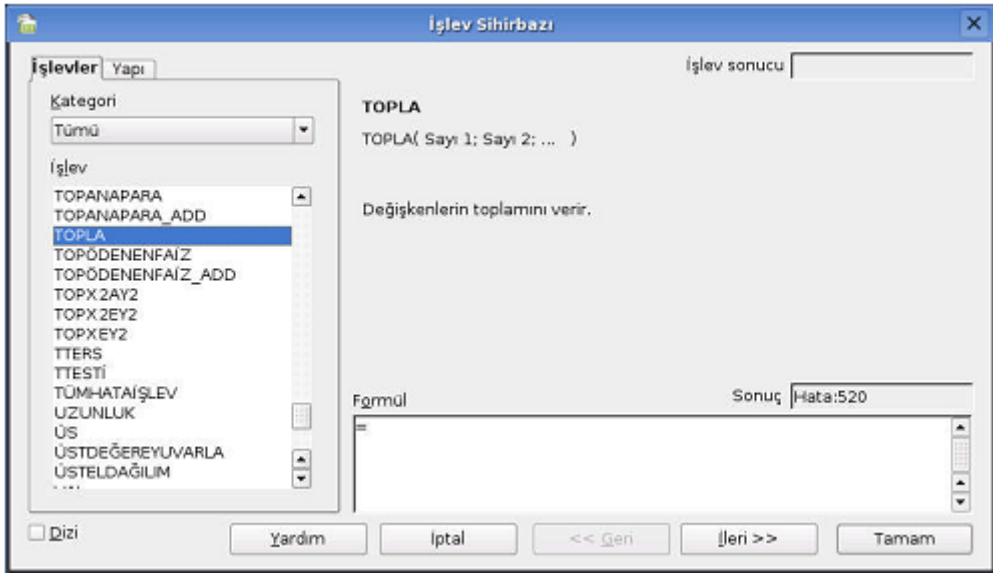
İşlev Sihirbazı

İşlevler Yapı

İşlev sonucu

Kategori

Tümü

İşlev

TOPANAPARA
TOPANAPARA_ADD
TOPLA
TOPÖDENENFAİZ
TOPÖDENENFAİZ_ADD
TOPX2AY2
TOPX2EY2
TOPXEY2
TTERS
TTESTİ
TÜMHATAİŞLEV
UZUNLUK
ÜS
ÜSTDEĞEREYUVARLA
ÜSTELDAĞILIM

TOPLA

TOPLA( Sayı 1; Sayı 2; ... )

Değişkenlerin toplamını verir.

Formül

Sonuç Hata:520

=

Dizi

Yardım

İptal

<< Geri

İleri >>

Tamam